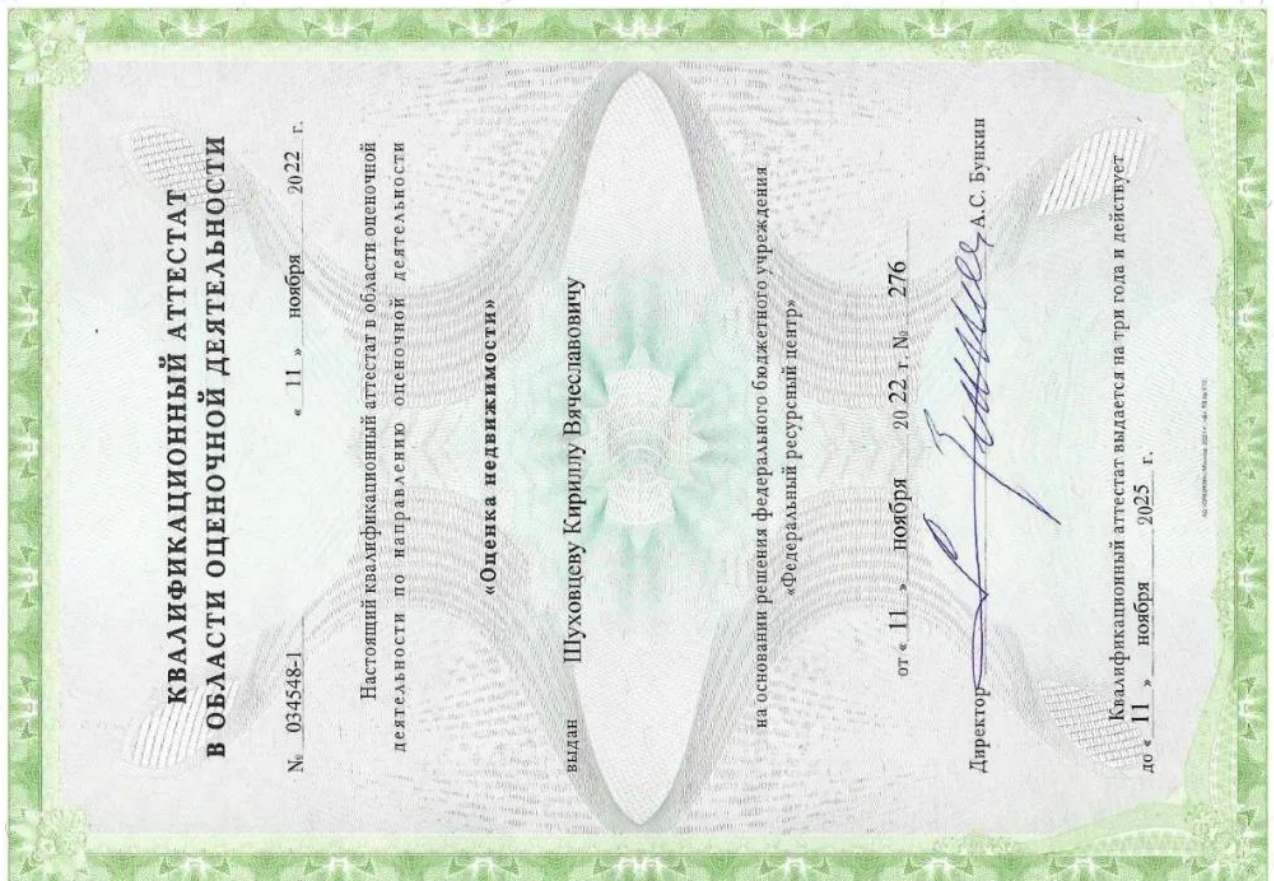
КВАЛИФИКАЦИОННЫЙ АТТЕСТАТ
В ОБЛАСТИ ОЦЕНОЧНОЙ ДЕЯТЕЛЬНОСТИ

№ 034548-1 « 11 » ноября 2022 г.

Настоящий квалификационный аттестат в области оценочной деятельности по направлению оценочной деятельности

«Оценка недвижимости»

выдан Шуховцеву Кириллу Вячеславовичу

на основании решения федерального бюджетного учреждения «Федеральный ресурсный центр»

от « 11 » ноября 2022 г. № 276

Директор А.С. Бункин

Квалификационный аттестат выдается на три года и действует до « 11 » ноября 2025 г.

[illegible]